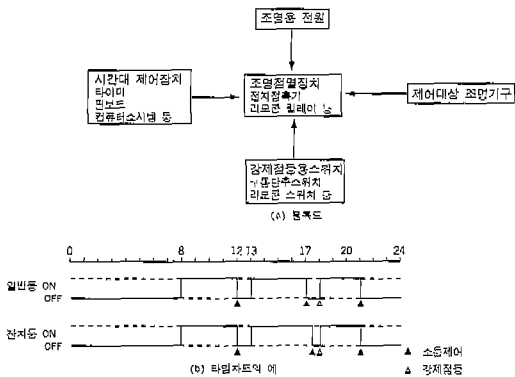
조명용 전원

시간대 제어장치
타이머
텐보드
컴퓨터소시템 등

조명점멸장치
정정점등기
리모콘 릴레이 등

제어대상 조명기구

강제점등용스위치
개폐단추스위치
리모콘 스위치 등

(a) 블록도

0 8 12 13 17 20 24

일반등 ON
OFF

전지등 ON
OFF

(b) 타임차트의 예

▲ 소등제어
△ 강제점등